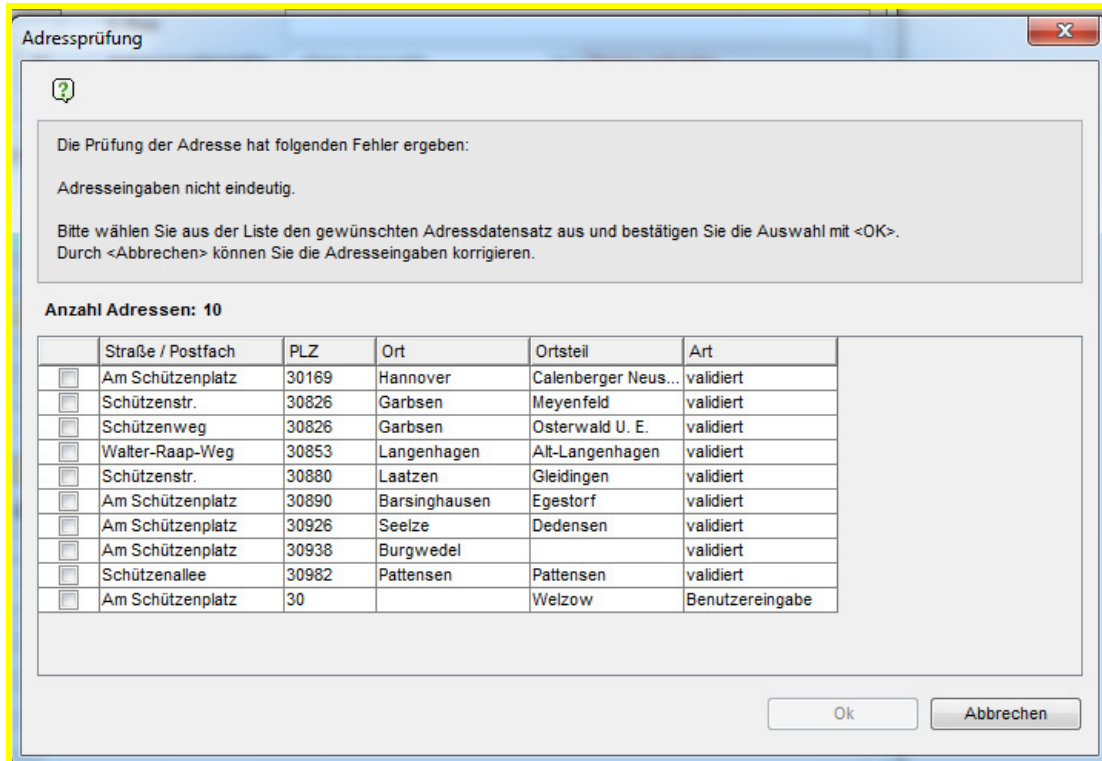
Adressprüfung

Die Prüfung der Adresse hat folgenden Fehler ergeben:

Adresseingaben nicht eindeutig.

Bitte wählen Sie aus der Liste den gewünschten Adressdatensatz aus und bestätigen Sie die Auswahl mit <OK>.
Durch <Abbrechen> können Sie die Adresseingaben korrigieren.

Anzahl Adressen: 10

| | Straße / Postfach | PLZ | Ort | Ortsteil | Art |
|---|---|---|---|---|---|
| | Am Schützenplatz | 30169 | Hannover | Calenberger Neus... | validiert |
| | Schützenstr. | 30826 | Garbsen | Meyenfeld | validiert |
| | Schützenweg | 30826 | Garbsen | Osterwald U. E. | validiert |
| | Walter-Raap-Weg | 30853 | Langenhagen | Alt-Langenhagen | validiert |
| | Schützenstr. | 30880 | Laatzen | Gleidingen | validiert |
| | Am Schützenplatz | 30890 | Barsinghausen | Egestorf | validiert |
| | Am Schützenplatz | 30926 | Seelze | Dedensen | validiert |
| | Am Schützenplatz | 30938 | Burgwedel | | validiert |
| | Schützenallee | 30982 | Pattensen | Pattensen | validiert |
| | Am Schützenplatz | 30 | | Welzow | Benutzereingabe |

Ok
Abbrechen